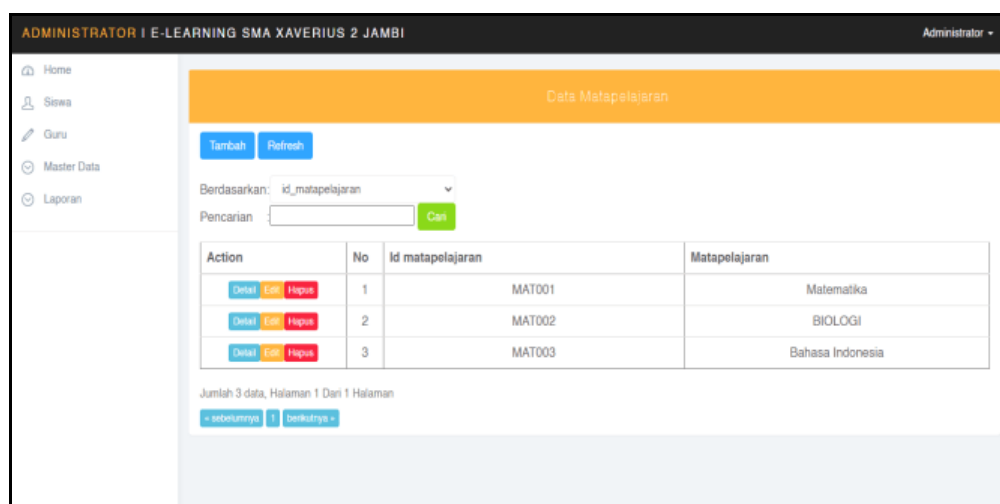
ADMINISTRATOR I E-LEARNING SMA XAVERIUS 2 JAMBI

Administrator

Home
Siswa
Guru
Master Data
Laporan

Data Matapelajaran

Tambah Refresh

Berdasarkan: id_matapelajaran

Pencarian Cari

| Action | No | Id matapelajaran | Matapelajaran |
|---|---|---|---|
| Detail Edit Hapus | 1 | MAT001 | Matematika |
| Detail Edit Hapus | 2 | MAT002 | BIOLOGI |
| Detail Edit Hapus | 3 | MAT003 | Bahasa Indonesia |

Jumlah 3 data, Halaman 1 Dari 1 Halaman

« sebelumnya 1 berikutnya »